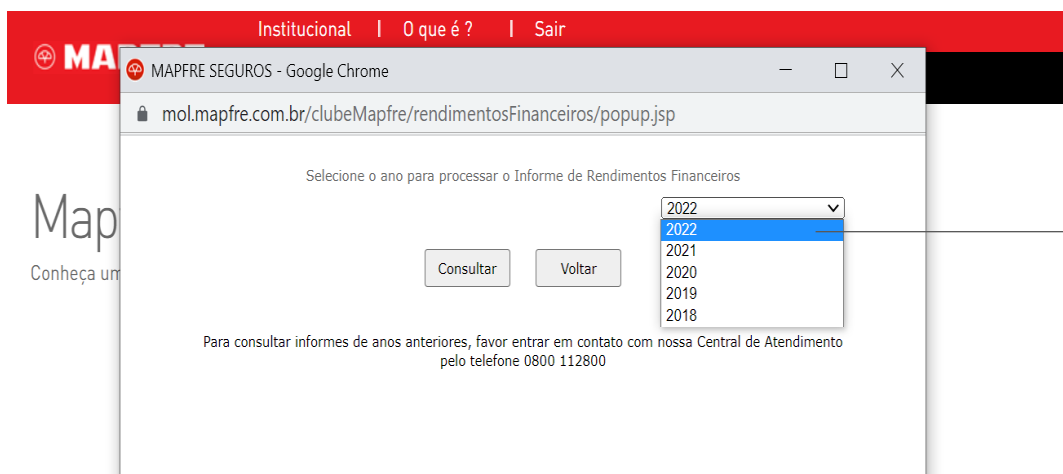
Institucional | O que é ? | Sair

MAPFRE

MAPFRE SEGUROS - Google Chrome

mol.mapfre.com.br/clubeMapfre/rendimentosFinanceiros/popup.jsp

Map

Conheça um

Selecione o ano para processar o Informe de Rendimentos Financeiros

2022

2022
2021
2020
2019
2018

Consultar

Voltar

Para consultar informes de anos anteriores, favor entrar em contato com nossa Central de Atendimento pelo telefone 0800 112800